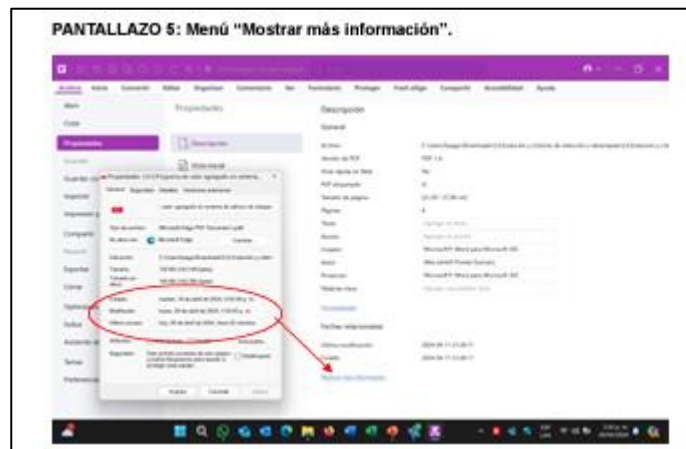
PANTALLAZO 5: Menú "Mostrar más información".

Archivo Inicio Convertir Editar Organizar Comentario Ver Formulario Proteger Herramientas Compartir Accesibilidad Ayuda

Abrir
Crear
Propiedades
Guardar
Guardar como
Imprimir
Compartir
Exportar
Cerrar
Opciones

Propiedades

Descripción

Descripción
General

Archivo
Versión de PDF
Vista rápida en Web
Tamaño de página
Páginas
Título
Asunto
Creador
Autor
Productor

Fechas relacionadas
Última modificación
Creado

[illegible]

Propiedades
General Seguridad Detalles Versiones anteriores

Tipo de archivo:
Se abre con: Microsoft Edge Cambiar
Ubicación:
Tamaño:
Tamaño en disco:
Creado:
Modificado:
Último acceso:
Atributos:
Seguridad:

Aceptar Cancelar Aplicar